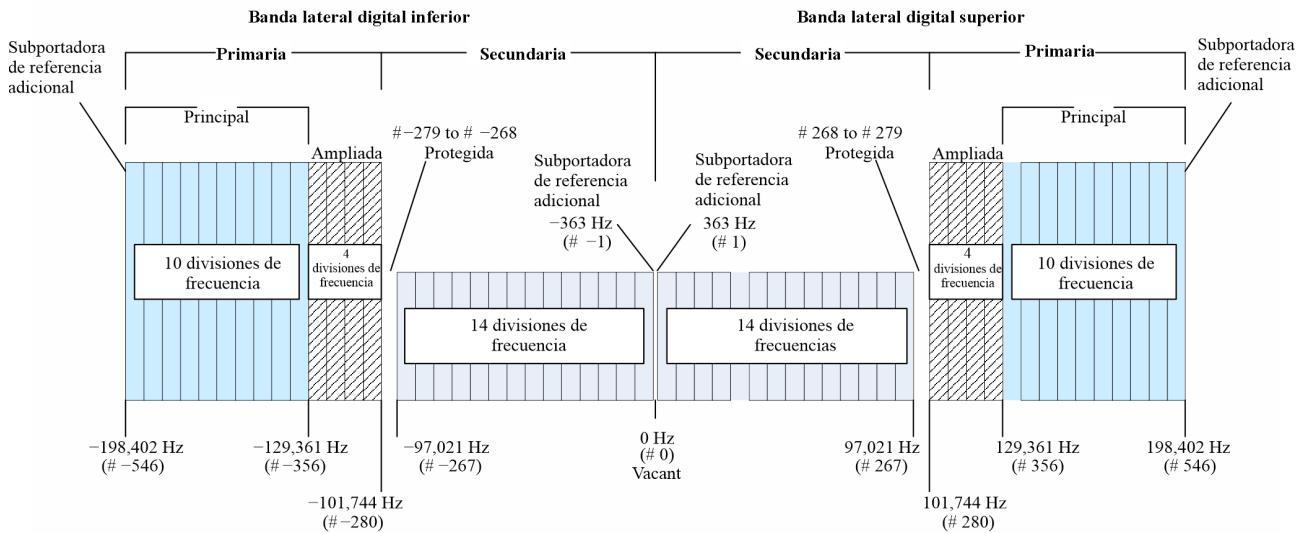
Banda lateral digital inferior

Banda lateral digital superior

Subportadora de referencia adicional

Primaria

Secundaria

Secundaria

Primaria

Subportadora de referencia adicional

Principal

Principal

#−279 to # −268 Protegida

# 268 to # 279 Protegida

Ampliada

Ampliada

Subportadora de referencia adicional

Subportadora de referencia adicional

−363 Hz (# −1)

363 Hz (# 1)

10 divisiones de frecuencia

4 divisiones de frecuencia

14 divisiones de frecuencia

14 divisiones de frecuencias

4 divisiones de frecuencia

10 divisiones de frecuencia

−198,402 Hz (# −546)

−129,361 Hz (# −356)

−101,744 Hz (# −280)

−97,021 Hz (# −267)

0 Hz (# 0) Vacant

97,021 Hz (# 267)

101,744 Hz (# 280)

129,361 Hz (# 356)

198,402 Hz (# 546)